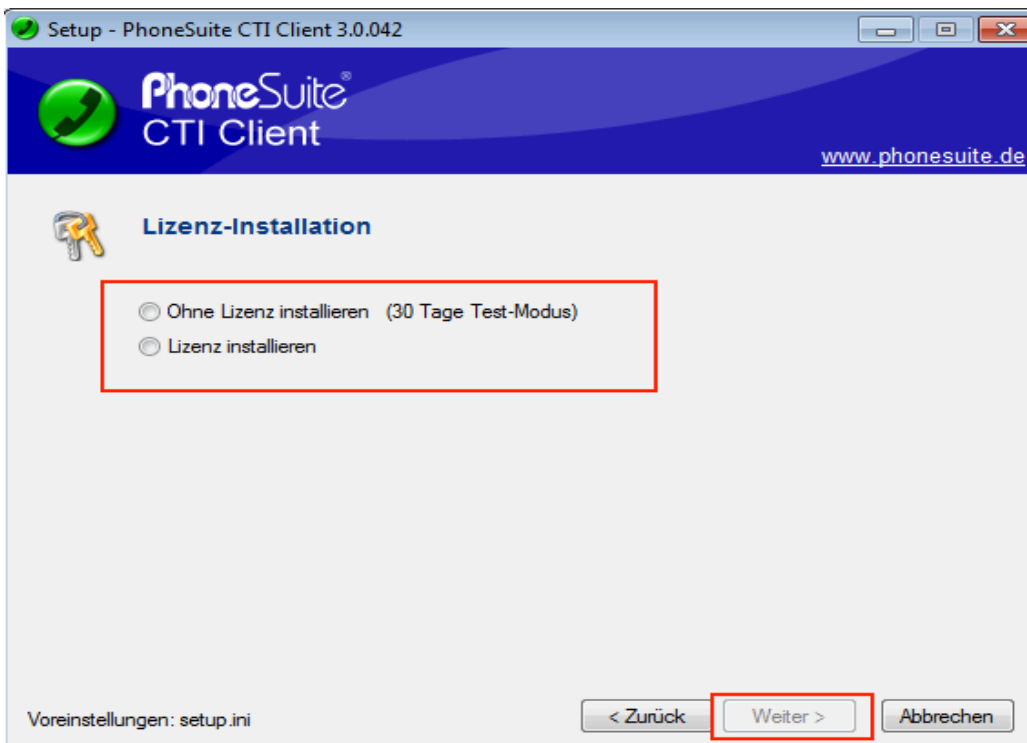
Setup - PhoneSuite CTI Client 3.0.042

PhoneSuite®
CTI Client

www.phonesuite.de

Lizenz-Installation

Ohne Lizenz installieren (30 Tage Test-Modus)
Lizenz installieren

Voreinstellungen: setup.ini

< Zurück
Weiter >
Abbrechen